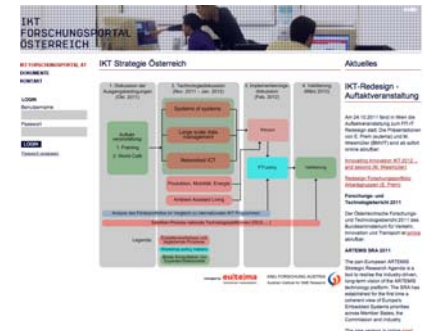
IKT FORSCHUNGSPORTAL ÖSTERREICH

IKT FORSCHUNGSPORTAL AT
DOKUMENTE
KONTAKT

LOGIN
Benutzername
Passwort
LOGIN
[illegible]

IKT Strategie Österreich

1. Diskussion der Ausgangsstellungen (Okt. 2011)

2. Technologiediskussion (Nov. 2011 – Jan. 2012)

3. Instrumentendiskussion (Feb. 2012)

4. Validierung (März 2012)

Auftaktveranstaltung
1. Franking
2. World Café

Systems of systems

Large scale data management

Networked ICT

Produktion, Mobilität, Energie

Ambient Assisted Living

Visionen

FTI-policy

Validierung

Analyse des Förderportfolios im Vergleich zu internationalen IKT-Programmen

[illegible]

Legende
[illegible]
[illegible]
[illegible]

eutema

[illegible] FORSCHUNG AUSTRIA

Aktuelles

IKT-Redesign - Auftaktveranstaltung

Am 24.10.2011 fand in Wien die Auftaktveranstaltung zum FIT-IT Redesign statt. Die Präsentationen von E. Prem (eutema) und M. Weissmüller (BMVIT) sind ab sofort online abrufbar:

Innovating Innovation IKT 2012 – and beyond (M. Weissmüller)

Redesign Forschungsportfolio Arbeitsgruppen (E. Prem)

Forschungs- und Technologiebericht 2011

Der Österreichische Forschungs- und Technologiebericht 2011 des Bundesministerium für Verkehr, Innovation und Transport ist online abrufbar.

ARTEMIS SRA 2011

The pan-European ARTEMIS Strategic Research Agenda is a tool to realise the industry-driven, long-term vision of the ARTEMIS technology platform. The SRA has addressed for the first time a coherent view of Europe's Embedded Systems priorities across Member States, the Commission and industry.

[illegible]